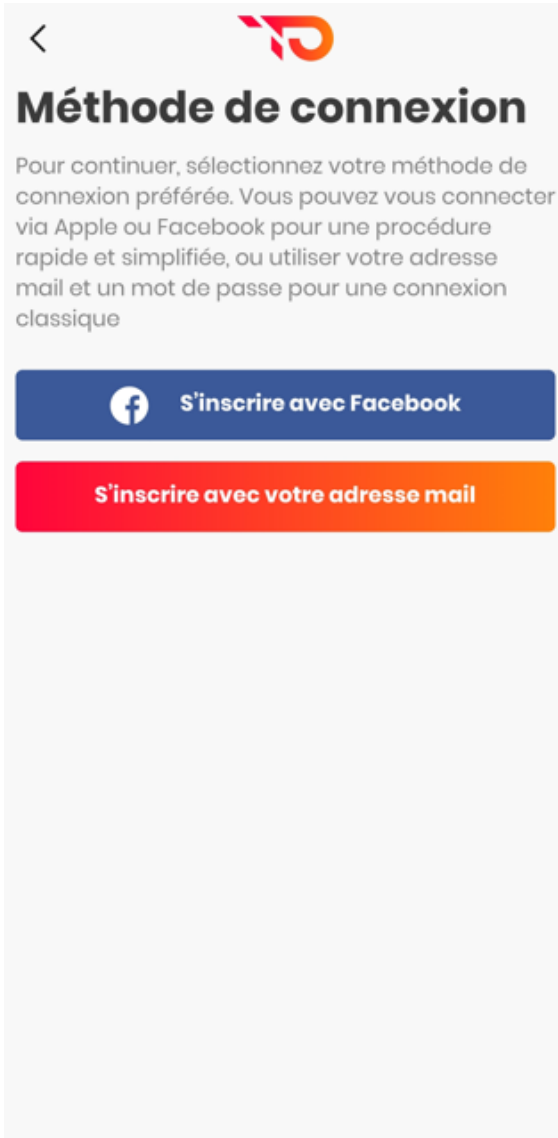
Méthode de connexion

Pour continuer, sélectionnez votre méthode de connexion préférée. Vous pouvez vous connecter via Apple ou Facebook pour une procédure rapide et simplifiée, ou utiliser votre adresse mail et un mot de passe pour une connexion classique

S'inscrire avec Facebook

S'inscrire avec votre adresse mail